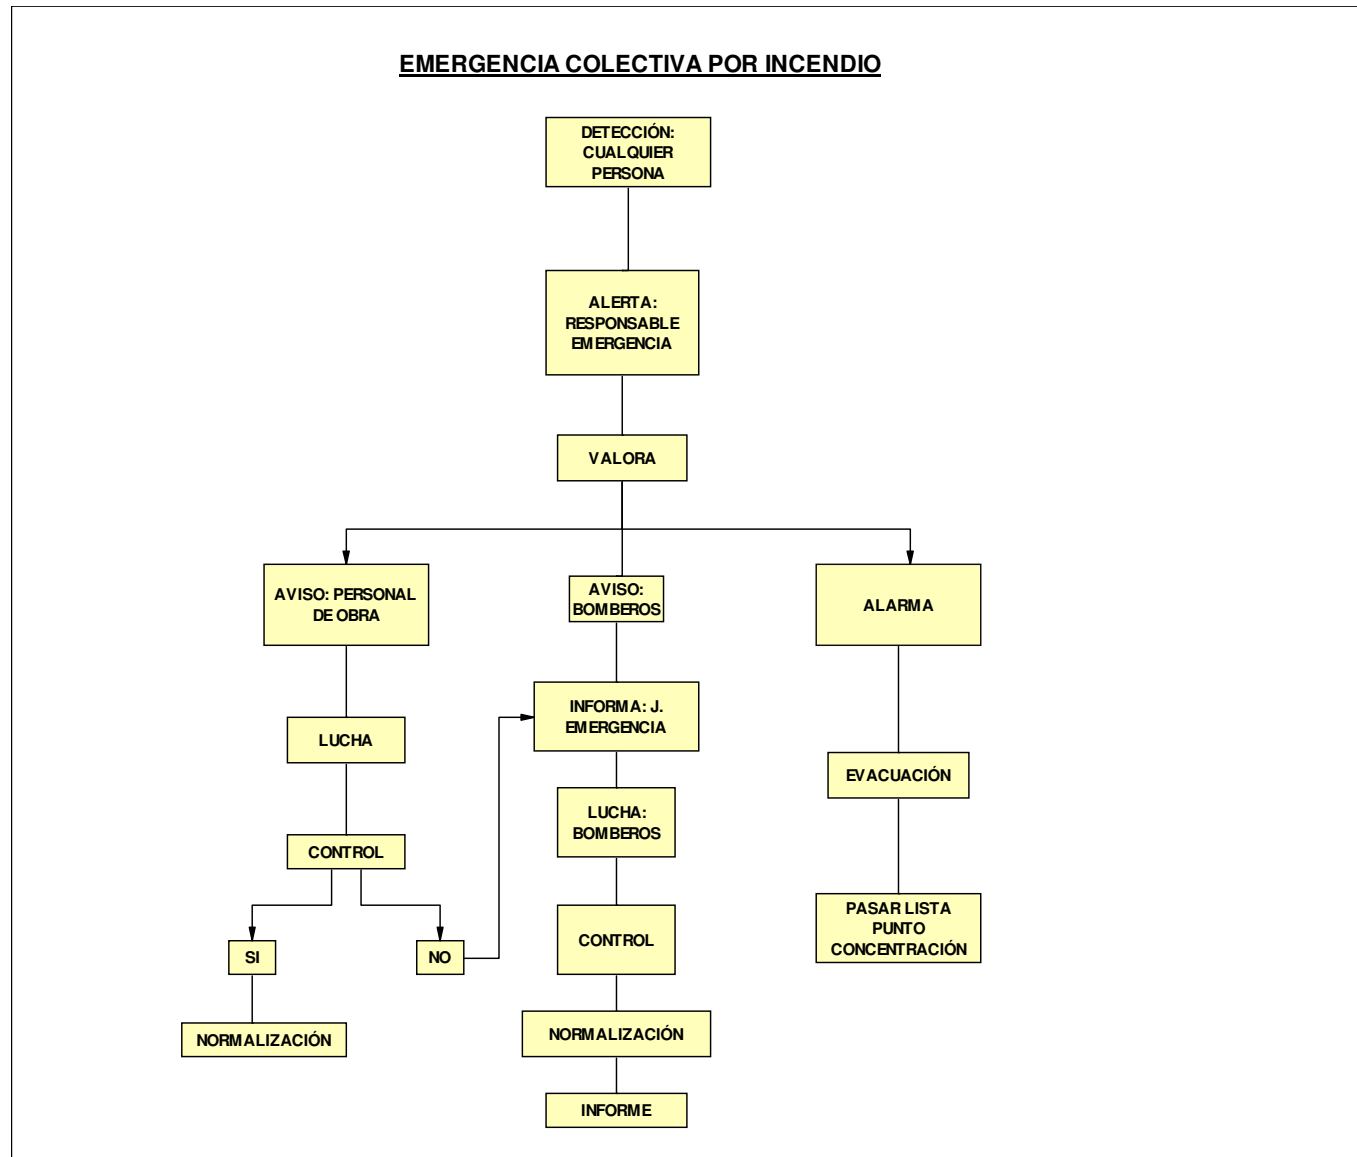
EMERGENCIA COLECTIVA POR INCENDIO

DETECCIÓN: CUALQUIER PERSONA

ALERTA: RESPONSABLE EMERGENCIA

VALORA

AVISO: PERSONAL DE OBRA

LUCHA

CONTROL

SI

NORMALIZACIÓN

NO

AVISO: BOMBEROS

INFORMA: J. EMERGENCIA

LUCHA: BOMBEROS

CONTROL

NORMALIZACIÓN

INFORME

ALARMA

EVACUACIÓN

PASAR LISTA PUNTO CONCENTRACIÓN